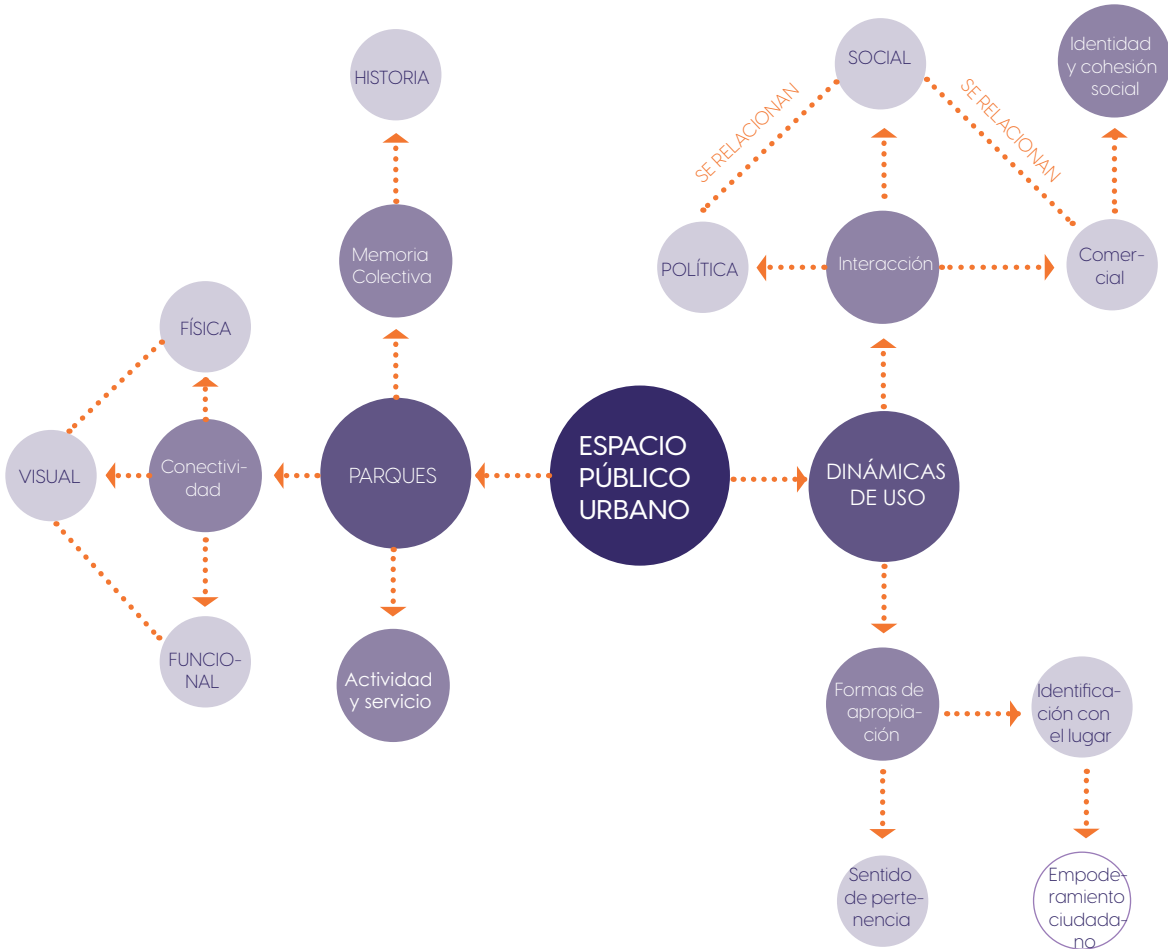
HISTORIA

SOCIAL

Identidad y cohesión social

SE RELACIONAN

SE RELACIONAN

Memoria Colectiva

POLÍTICA

Interacción

Comer-cial

FÍSICA

VISUAL

Conectivi-dad

PARQUES

ESPACIO PÚBLICO URBANO

DINÁMICAS DE USO

FUNCIO-NAL

Actividad y servicio

Formas de apropia-ción

Identifica-ción con el lugar

Sentido de perte-nencia

Empode-ramiento ciudada-no